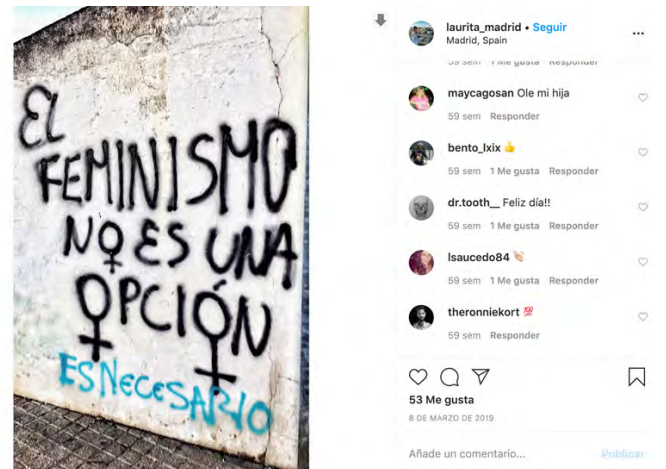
EL FEMINISMO NO ES UNA OPCIÓN
ES NECESARIO

laurita_madrid • Seguir
Madrid, Spain

59 sem 1 Me gusta Responder

maycagosan Ole mi hija
59 sem Responder

bento_lxix 👍
59 sem 1 Me gusta Responder

dr.tooth__ Feliz día!!
59 sem 1 Me gusta Responder

lsaucedo84 👏
59 sem 1 Me gusta Responder

theronniekort 💯
59 sem Responder

53 Me gusta
8 DE MARZO DE 2019

Añade un comentario...
Publicar